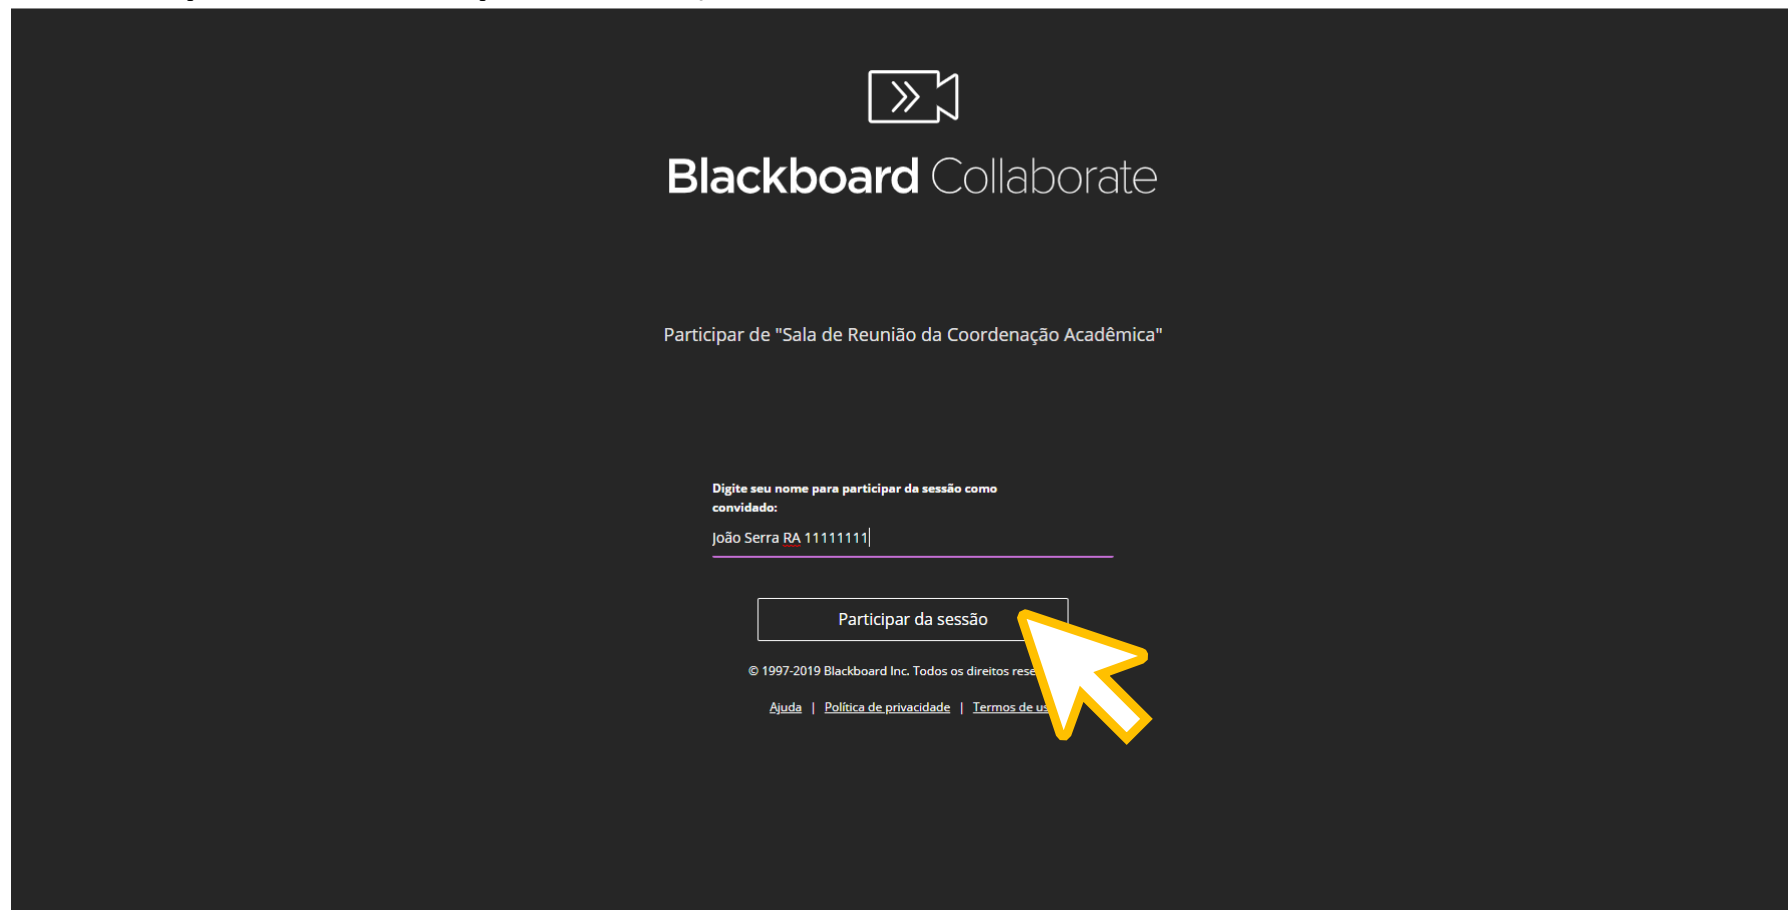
Blackboard Collaborate

Participar de "Sala de Reunião da Coordenação Acadêmica"

Digite seu nome para participar da sessão como convidado:

João Serra RA 11111111

Participar da sessão

© 1997-2019 Blackboard Inc. Todos os direitos rese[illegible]

Ajuda | Política de privacidade | Termos de us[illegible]